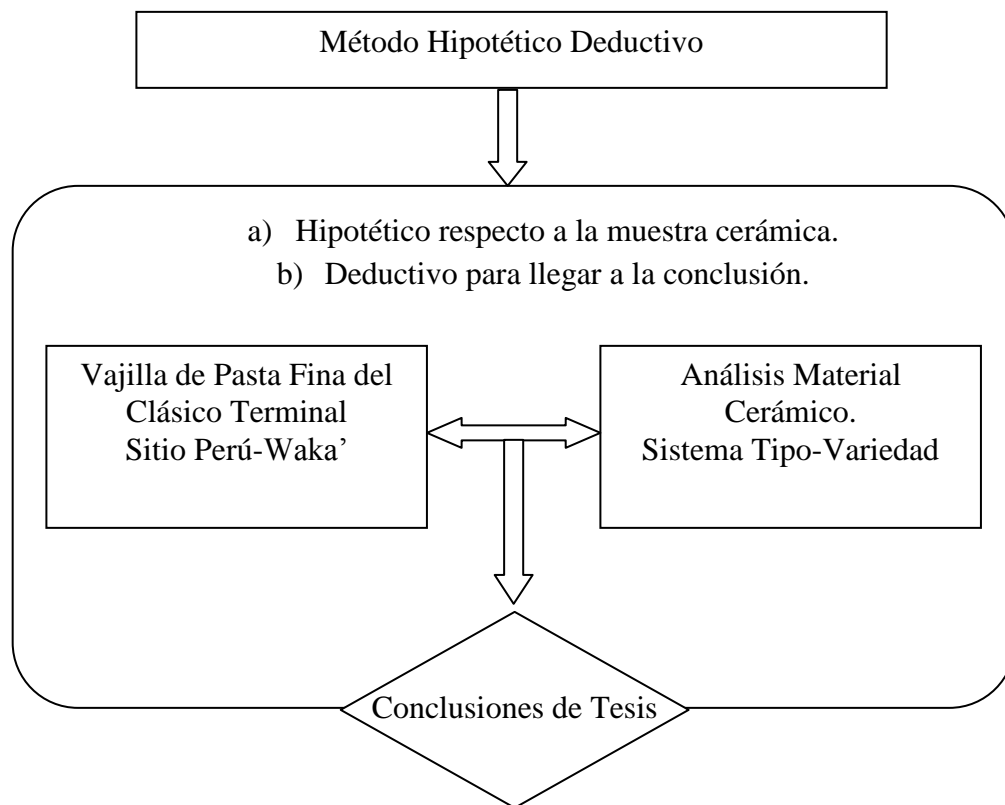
Método Hipotético Deductivo

a) Hipotético respecto a la muestra cerámica.
b) Deductivo para llegar a la conclusión.

Vajilla de Pasta Fina del Clásico Terminal Sitio Perú-Waka’

Análisis Material Cerámico. Sistema Tipo-Variedad

Conclusiones de Tesis